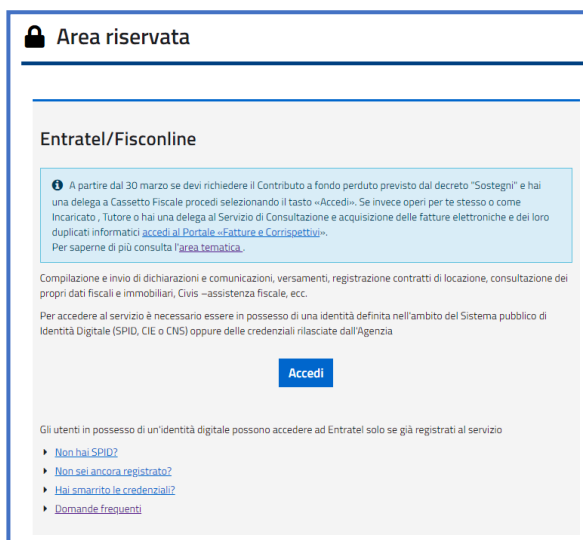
Area riservata

Entratel/Fisconline

A partire dal 30 marzo se devi richiedere il Contributo a fondo perduto previsto dal decreto "Sostegni" e hai una delega a Cassetto Fiscale procedi selezionando il tasto «Accedi». Se invece operi per te stesso o come Incaricato , Tutore o hai una delega al Servizio di Consultazione e acquisizione delle fatture elettroniche e dei loro duplicati informatici accedi al Portale «Fatture e Corrispettivi».
Per saperne di più consulta l'area tematica .

Compilazione e invio di dichiarazioni e comunicazioni, versamenti, registrazione contratti di locazione, consultazione dei propri dati fiscali e immobiliari, Civis –assistenza fiscale, ecc.

Per accedere al servizio è necessario essere in possesso di una identità definita nell'ambito del Sistema pubblico di Identità Digitale (SPID, CIE o CNS) oppure delle credenziali rilasciate dall'Agenzia

Accedi

Gli utenti in possesso di un'identità digitale possono accedere ad Entratel solo se già registrati al servizio

Non hai SPID?
Non sei ancora registrato?
Hai smarrito le credenziali?
Domande frequenti